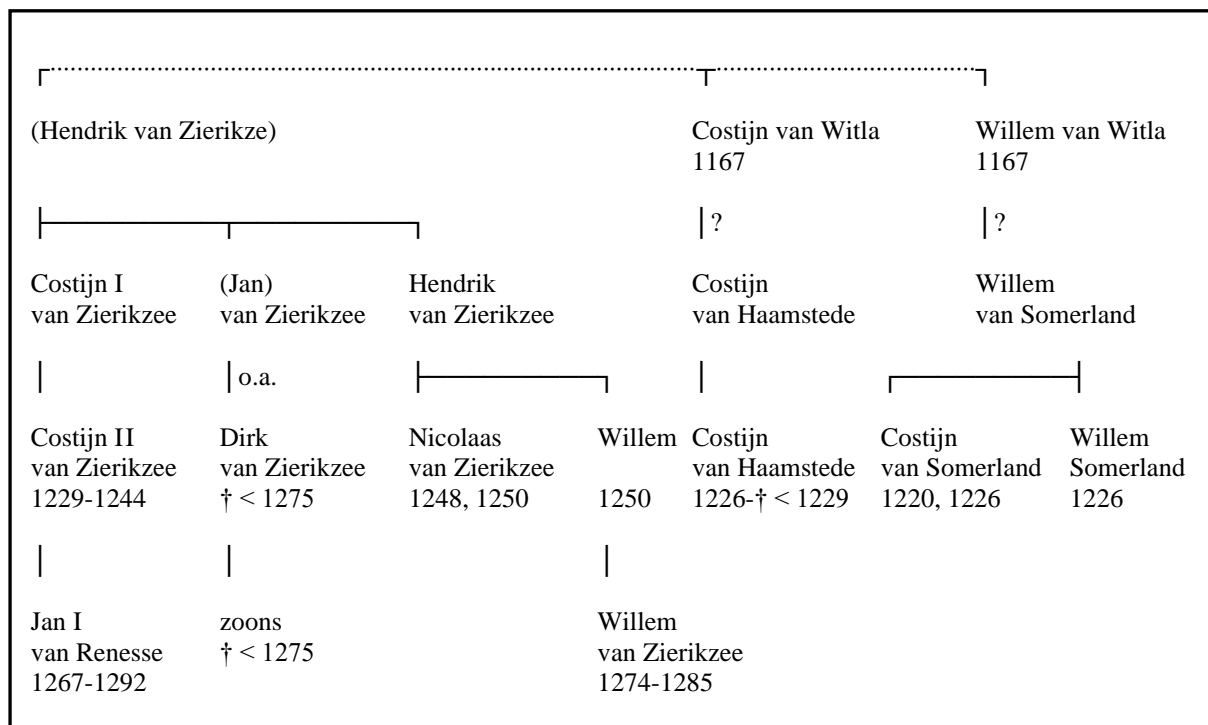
(Hendrik van Zierikze)

Costijn van Witla
1167

Willem van Witla
1167

?

?

Costijn I
van Zierikzee

(Jan)
van Zierikzee

Hendrik
van Zierikzee

Costijn
van Haamstede

Willem
van Somerland

o.a.

Costijn II
van Zierikzee
1229-1244

Dirk
van Zierikzee
† < 1275

Nicolaas
van Zierikzee
1248, 1250

Willem
1250

Costijn
van Haamstede
1226-† < 1229

Costijn
van Somerland
1220, 1226

Willem
Somerland
1226

Jan I
van Renesse
1267-1292

zoons
† < 1275

Willem
van Zierikzee
1274-1285